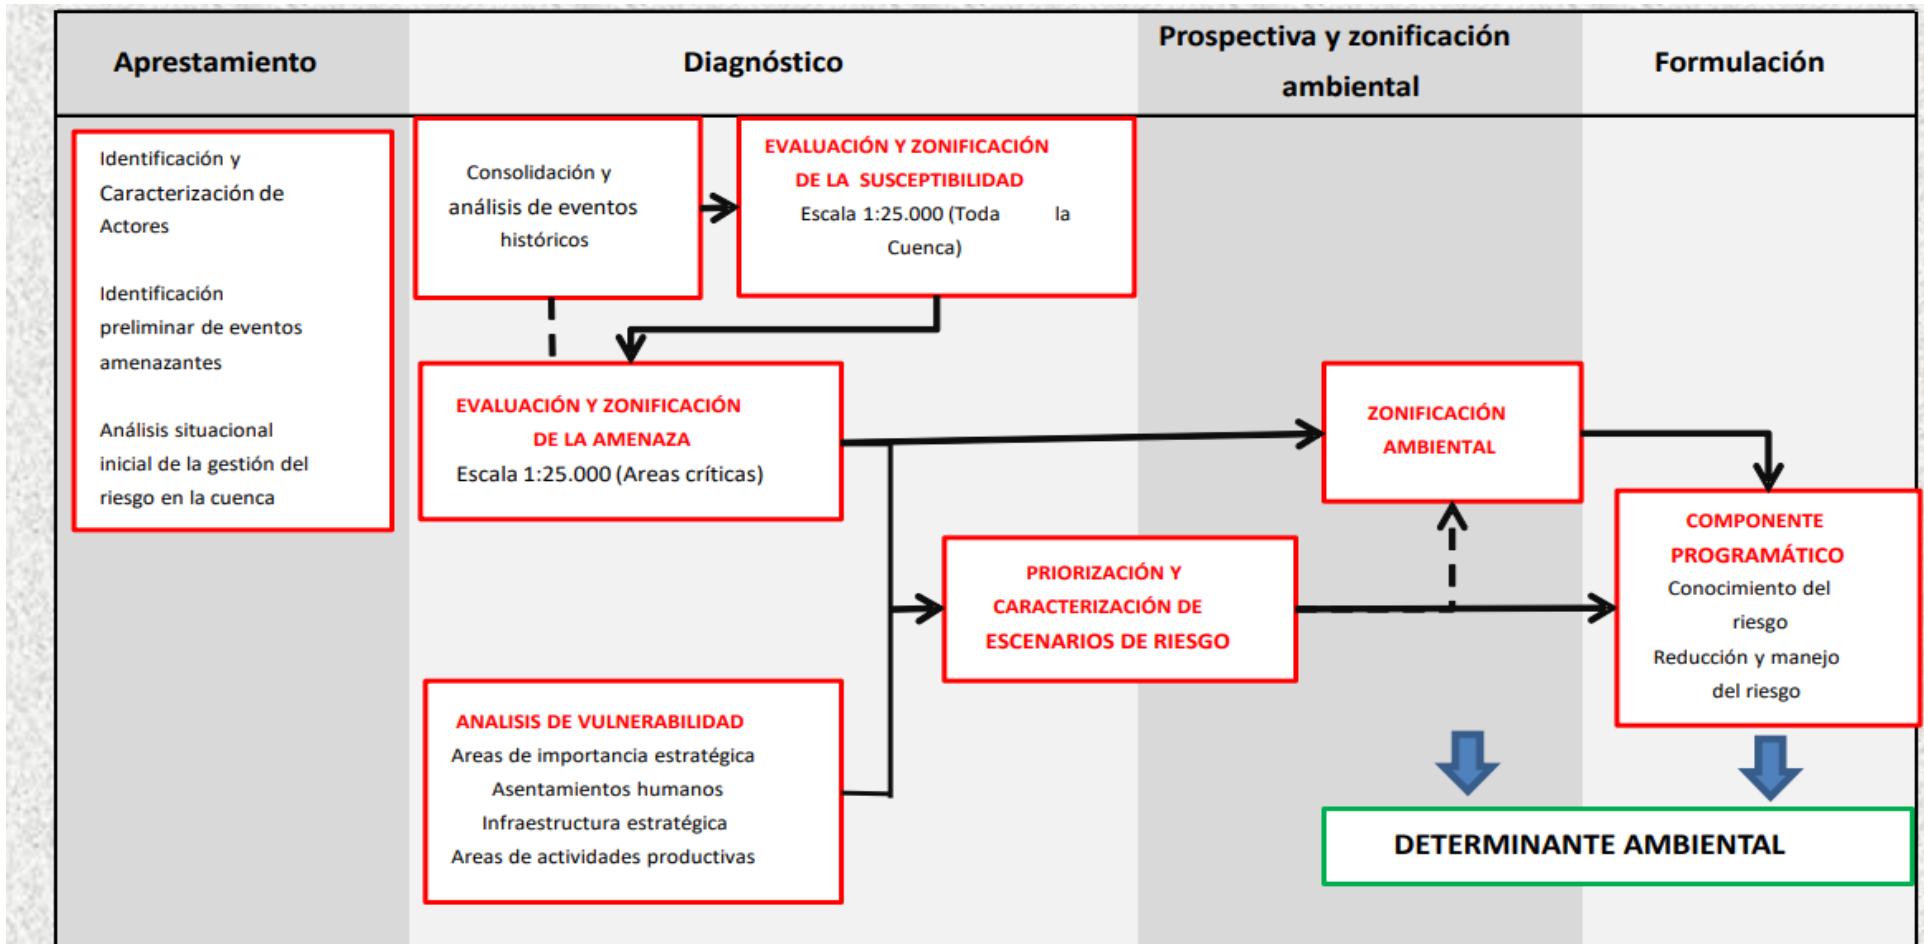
Aprestamiento

Diagnóstico

Prospectiva y zonificación ambiental

Formulación

Identificación y Caracterización de Actores

Identificación preliminar de eventos amenazantes

Análisis situacional inicial de la gestión del riesgo en la cuenca

Consolidación y análisis de eventos históricos

EVALUACIÓN Y ZONIFICACIÓN DE LA SUSCEPTIBILIDAD
Escala 1:25.000 (Toda la Cuenca)

EVALUACIÓN Y ZONIFICACIÓN DE LA AMENAZA
Escala 1:25.000 (Areas críticas)

ZONIFICACIÓN AMBIENTAL

COMPONENTE PROGRAMÁTICO
Conocimiento del riesgo
Reducción y manejo del riesgo

PRIORIZACIÓN Y CARACTERIZACIÓN DE ESCENARIOS DE RIESGO

ANALISIS DE VULNERABILIDAD
Areas de importancia estratégica
Asentamientos humanos
Infraestructura estratégica
Areas de actividades productivas

DETERMINANTE AMBIENTAL